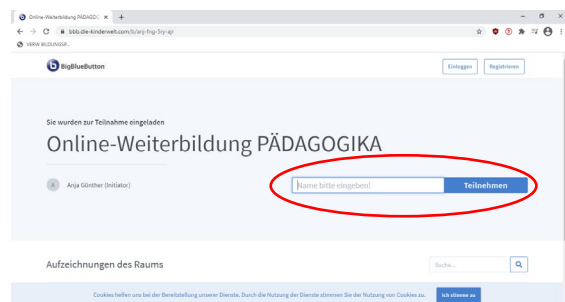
Online-Weiterbildung PÄDAGOGI ×
+
bbb.die-kinderwelt.com/b/anj-fng-3ry-ajt
VERW BILDUNGSP...

BigBlueButton
Einloggen
Registrieren

Sie wurden zur Teilnahme eingeladen

Online-Weiterbildung PÄDAGOGIKA

A Anja Günther (Initiator)

Name bitte eingeben!
Teilnehmen

Aufzeichnungen des Raums

Suche...

Cookies helfen uns bei der Bereitstellung unserer Dienste. Durch die Nutzung der Dienste stimmen Sie der Nutzung von Cookies zu.
Ich stimme zu